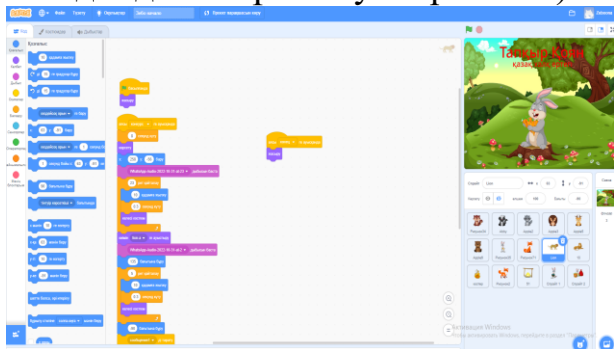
Файл Түзету Оқулықтар Зайка алмасы Туралы жобаны тексеру
Код Костюмдер Дыбыстар
Қозғалыс
Қозғалыс
Сыртқы түрі
Дыбыс
Оқиғалар
Басқару
Сенсорлар
Операторлар
Айнымалылар
Менің блоктарым
Тапқыр қоян
қазақ ертегісі
Активация Windows
Чтобы активировать Windows, перейдите в раздел "Параметры".